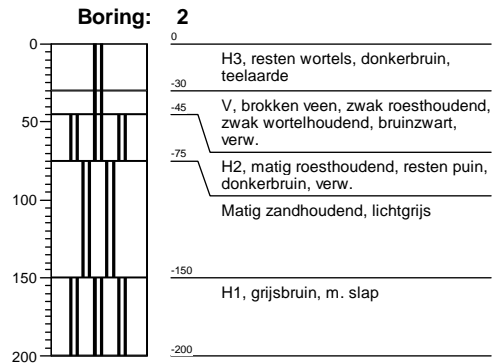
Boring: 2

0
50
100
150
200

0
H3, resten wortels, donkerbruin, teelaarde

-30
-45
V, brokken veen, zwak roesthoudend, zwak wortelhoudend, bruinzwart, verw.

-75
H2, matig roesthoudend, resten puin, donkerbruin, verw.

Matig zandhoudend, lichtgrijs

-150
H1, grijsbruin, m. slap

-200